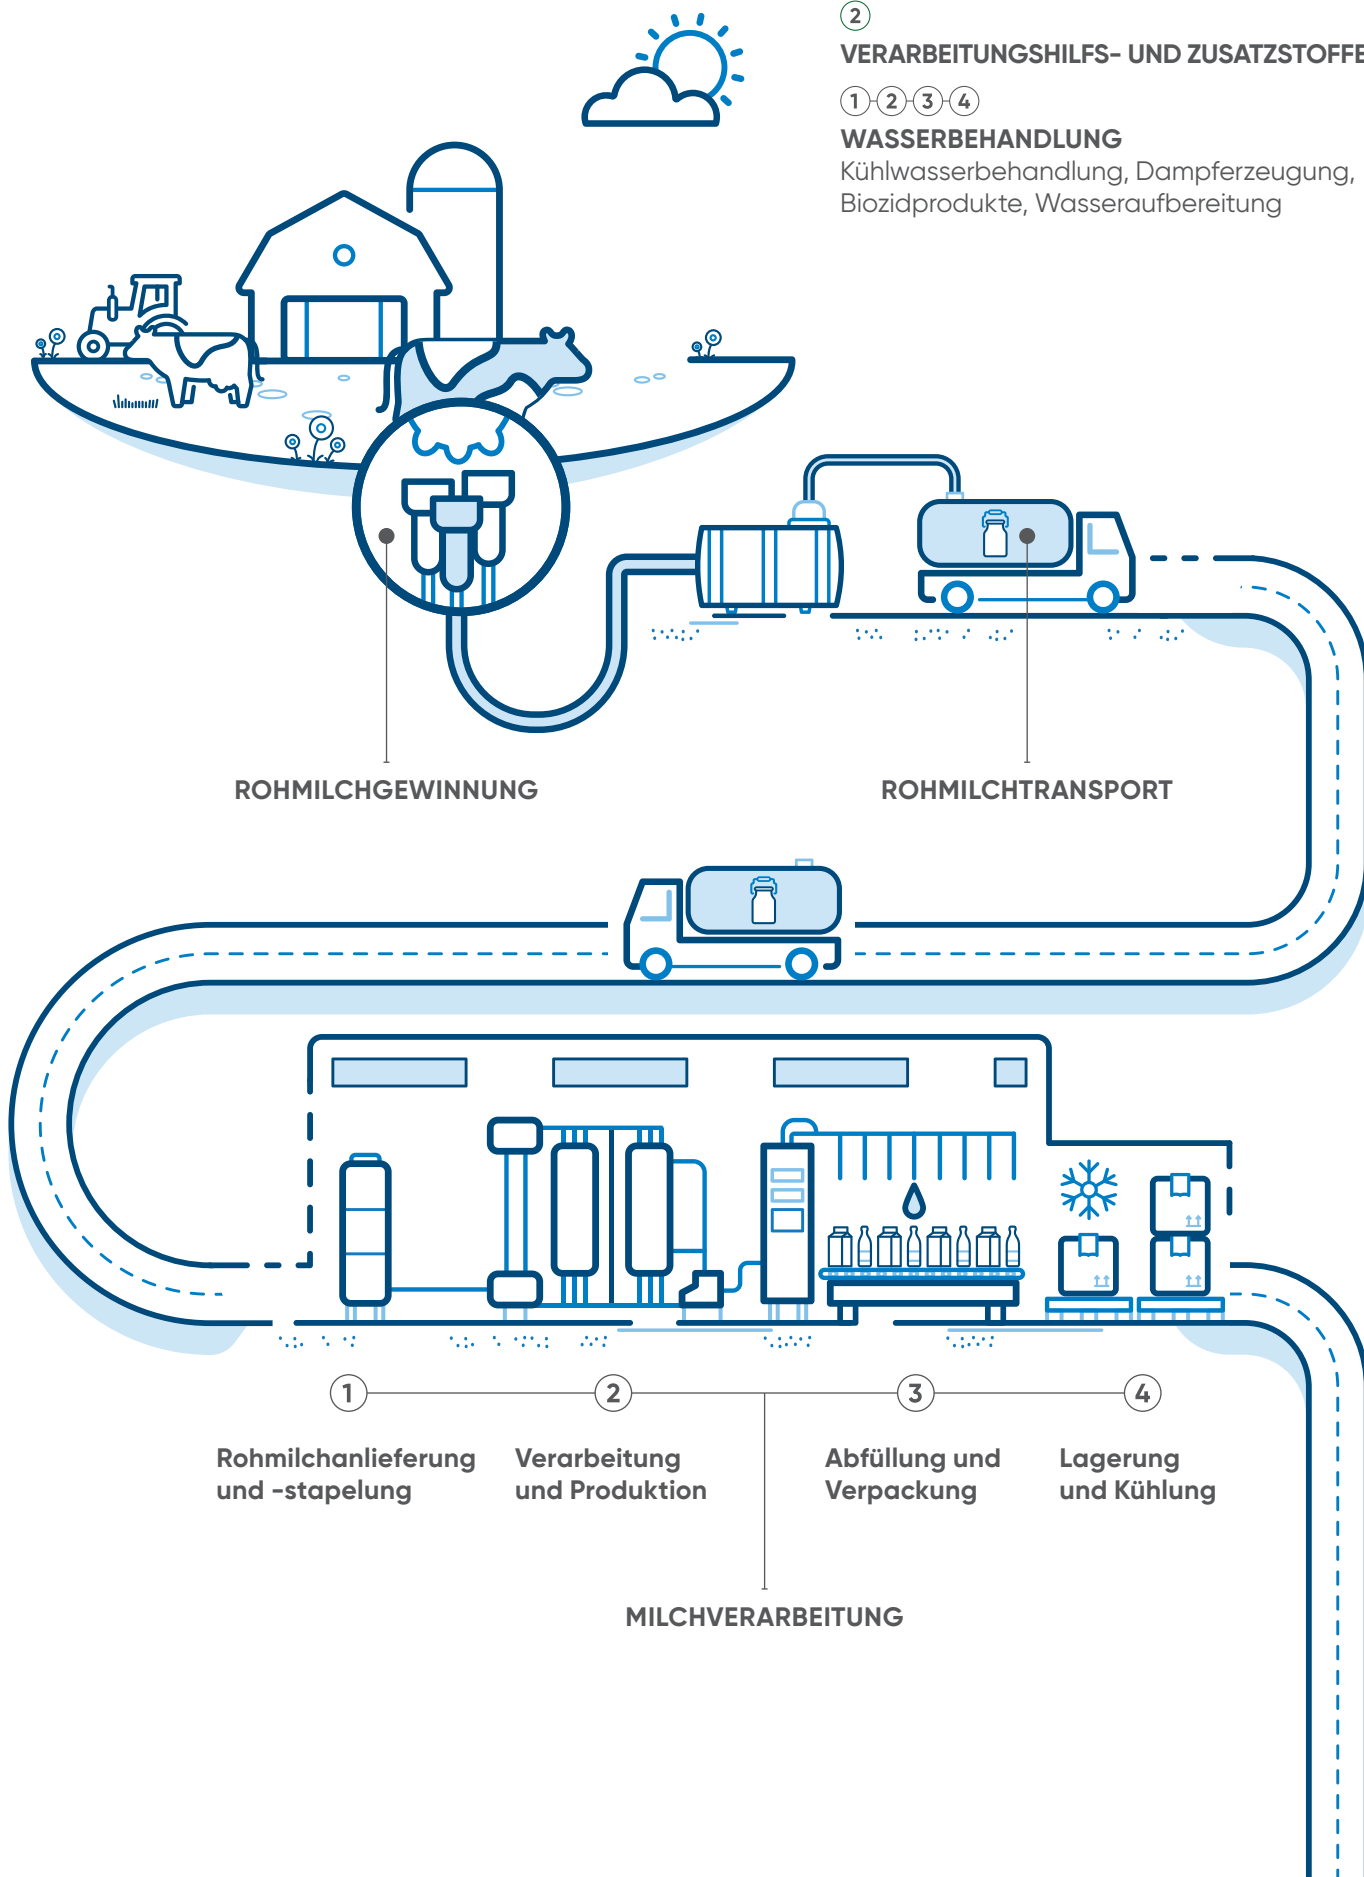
2
VERARBEITUNGSHILFS- UND ZUSATZSTOFFE

1 2 3 4
WASSERBEHANDLUNG
Kühlwasserbehandlung, Dampferzeugung, Biozidprodukte, Wasseraufbereitung

ROHMILCHGEWINNUNG

ROHMILCHTRANSPORT

1
Rohmilchanlieferung und -stapelung

2
Verarbeitung und Produktion

3
Abfüllung und Verpackung

4
Lagerung und Kühlung

MILCHVERARBEITUNG